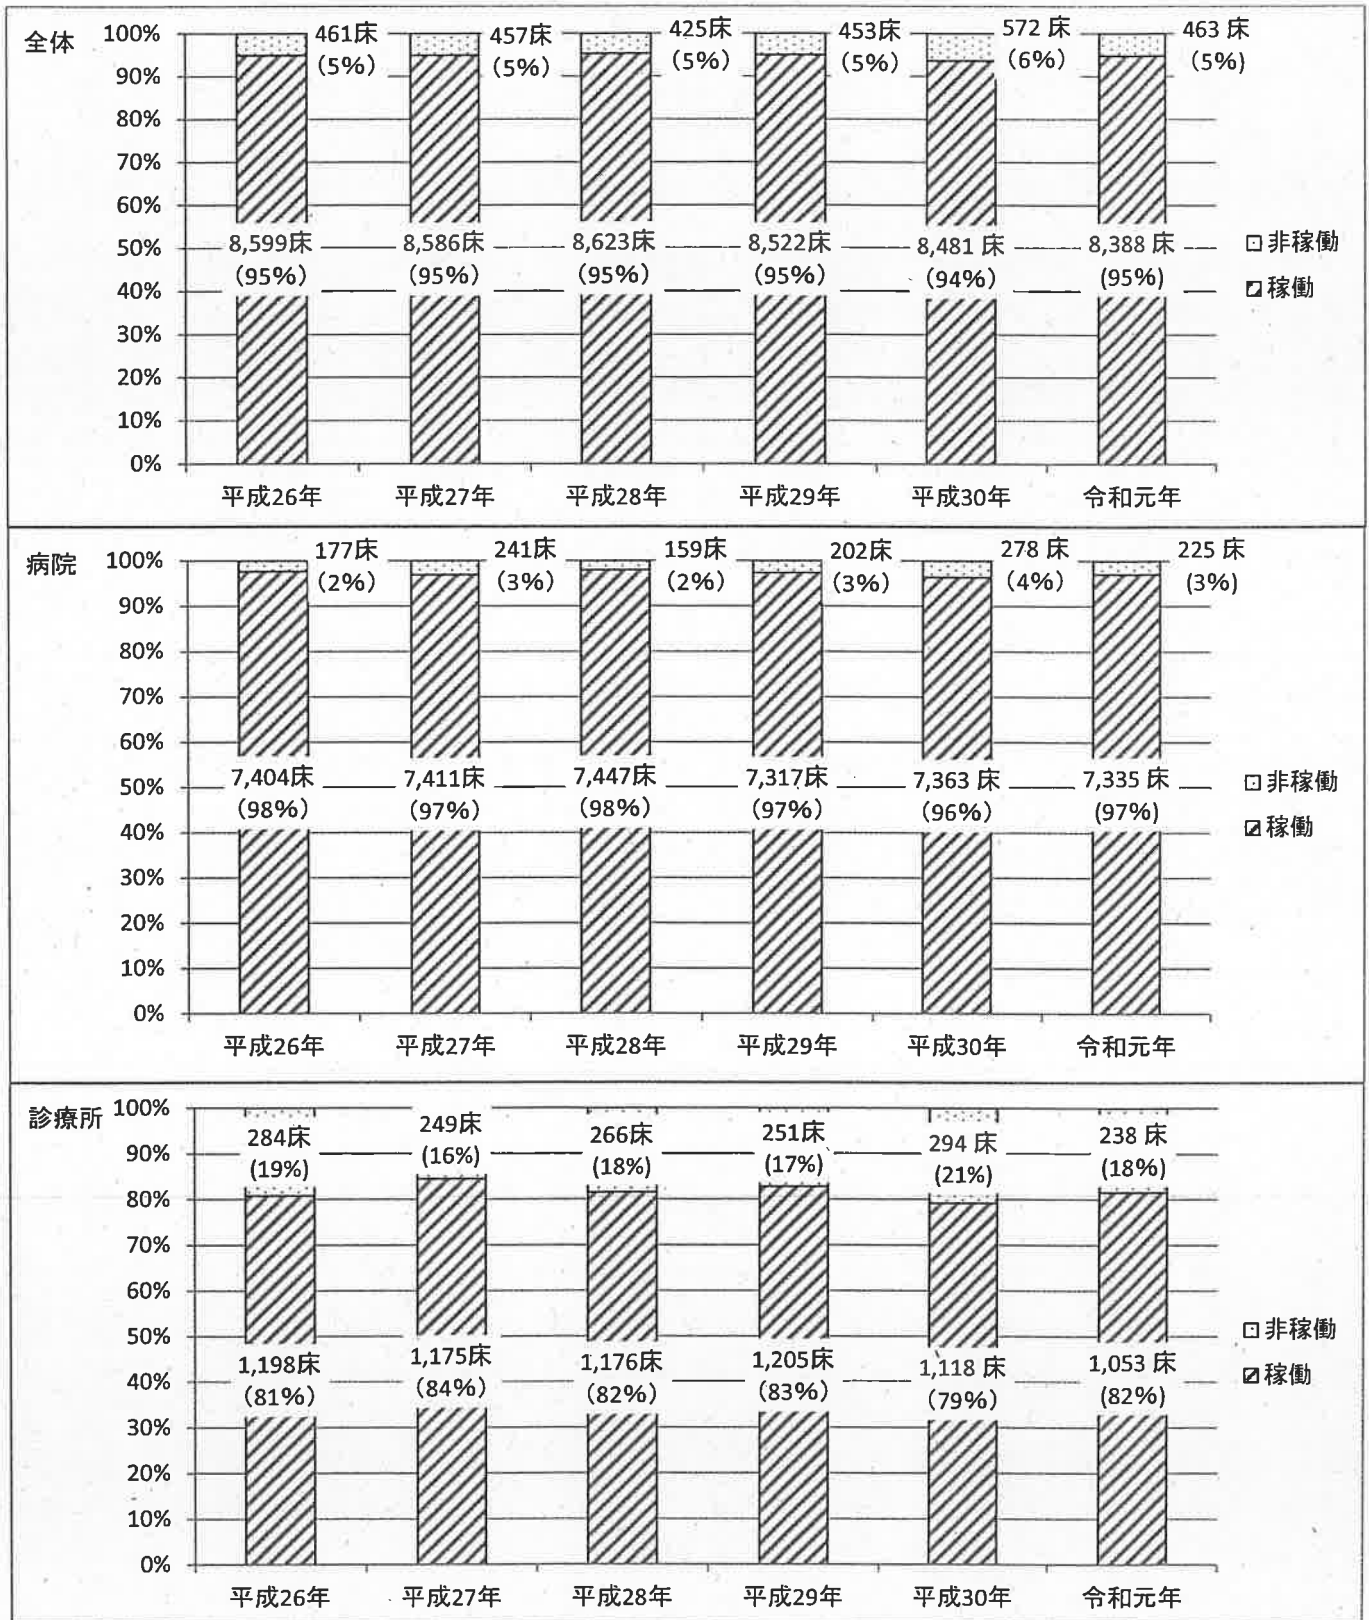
全体
100%
90%
80%
70%
60%
50%
40%
30%
20%
10%
0%

461床 (5%)
457床 (5%)
425床 (5%)
453床 (5%)
572 床 (6%)
463 床 (5%)

8,599床 (95%)
8,586床 (95%)
8,623床 (95%)
8,522床 (95%)
8,481 床 (94%)
8,388 床 (95%)

非稼働
稼働

平成26年 平成27年 平成28年 平成29年 平成30年 令和元年

病院
100%
90%
80%
70%
60%
50%
40%
30%
20%
10%
0%

177床 (2%)
241床 (3%)
159床 (2%)
202床 (3%)
278 床 (4%)
225 床 (3%)

7,404床 (98%)
7,411床 (97%)
7,447床 (98%)
7,317床 (97%)
7,363 床 (96%)
7,335 床 (97%)

非稼働
稼働

平成26年 平成27年 平成28年 平成29年 平成30年 令和元年

診療所
100%
90%
80%
70%
60%
50%
40%
30%
20%
10%
0%

284床 (19%)
249床 (16%)
266床 (18%)
251床 (17%)
294 床 (21%)
238 床 (18%)

1,198床 (81%)
1,175床 (84%)
1,176床 (82%)
1,205床 (83%)
1,118 床 (79%)
1,053 床 (82%)

非稼働
稼働

平成26年 平成27年 平成28年 平成29年 平成30年 令和元年